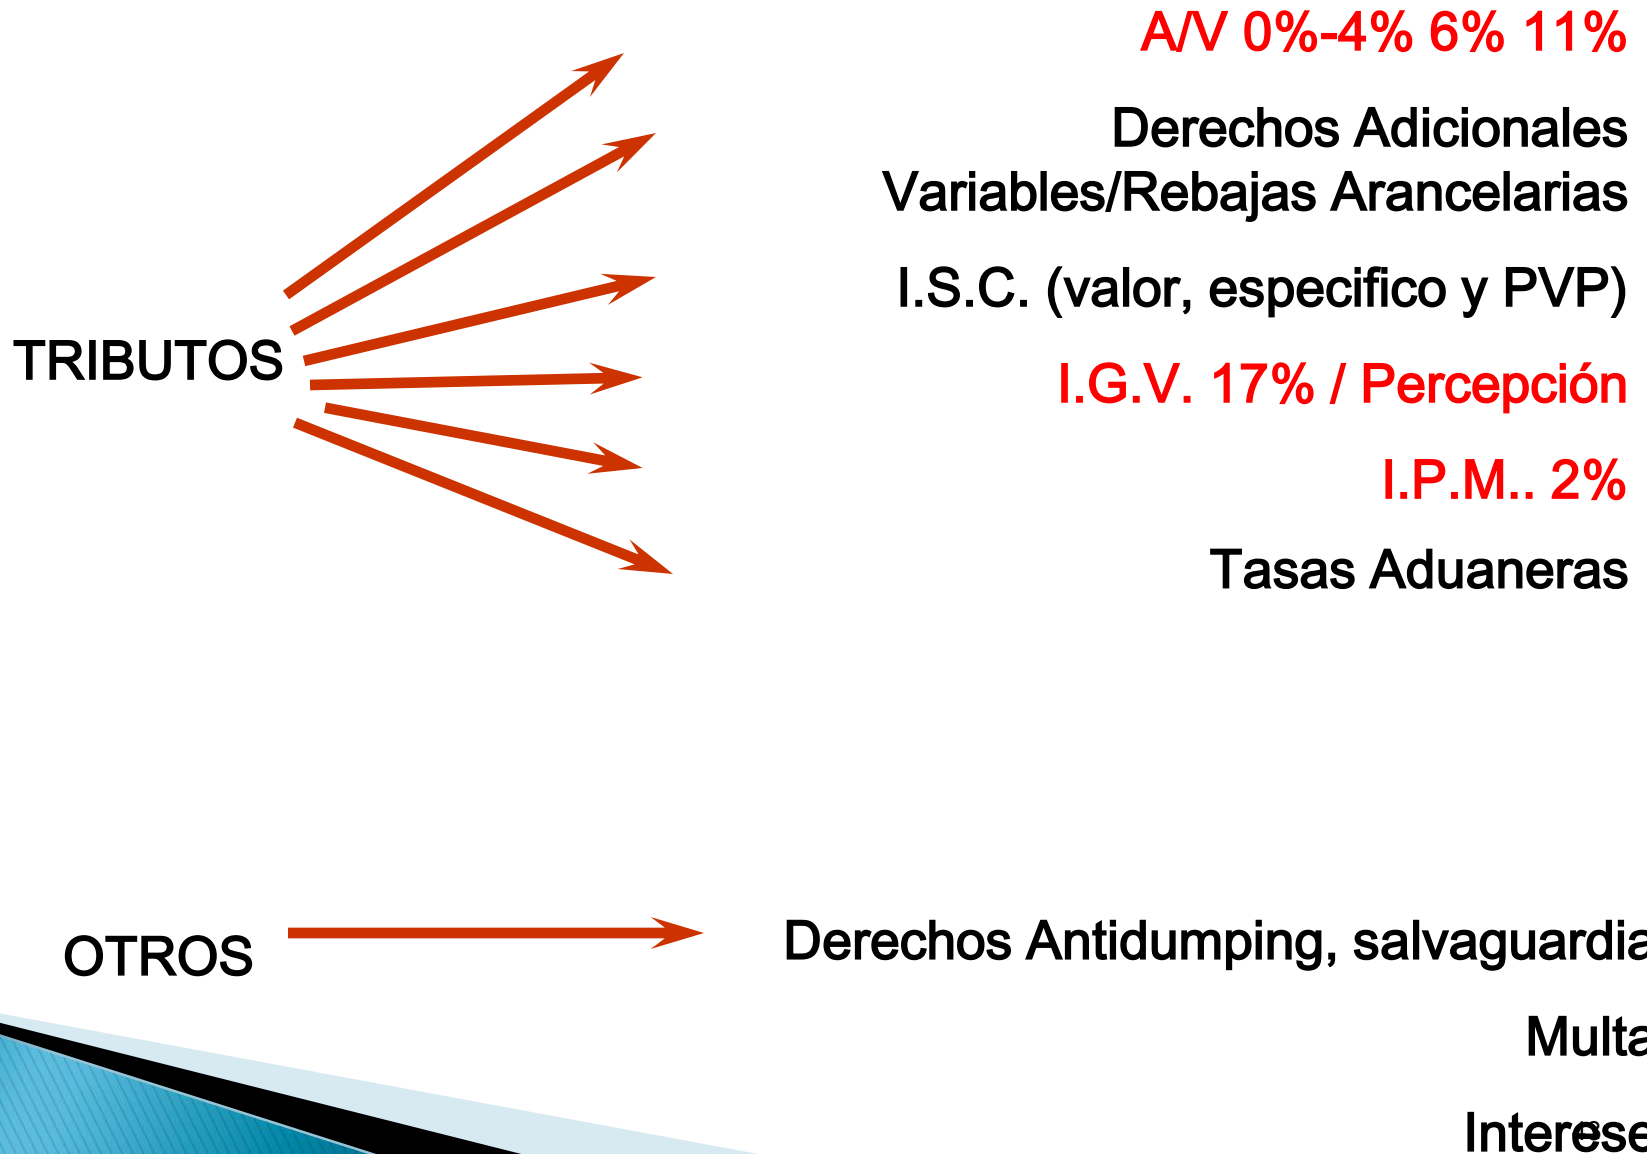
A/V 0%-4% 6% 11%

Derechos Adicionales Variables/Rebajas Arancelarias

I.S.C. (valor, especifico y PVP)

TRIBUTOS

I.G.V. 17% / Percepción

I.P.M.. 2%

Tasas Aduaneras

OTROS

Derechos Antidumping, salvaguardia

Multa

Interese